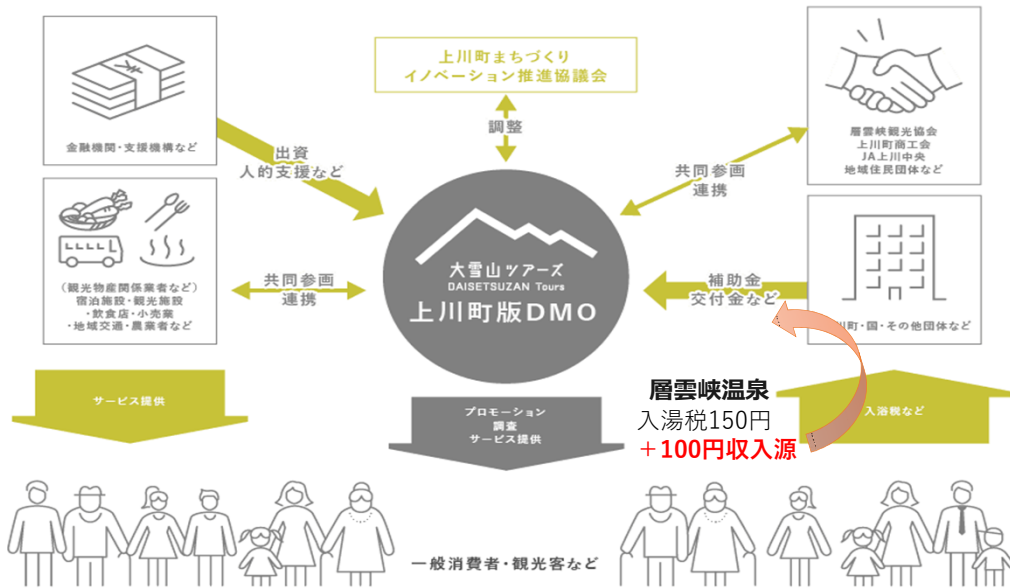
金融機関・支援機構など

出資
人的支援など

上川町まちづくり
イノベーション推進協議会

調整

層雲峡観光協会
上川町商工会
JA上川中央
地域住民団体など

共同参画
連携

（観光物産関係業者など）
宿泊施設・観光施設
・飲食店・小売業
・地域交通・農業者など

共同参画
連携

大雪山ツアーズ
DAISETSUZAN Tours
上川町版DMO

補助金
交付金など

川町・国・その他団体など

サービス提供

プロモーション
調査
サービス提供

層雲峡温泉
入湯税150円
＋100円収入源

入浴税など

一般消費者・観光客など